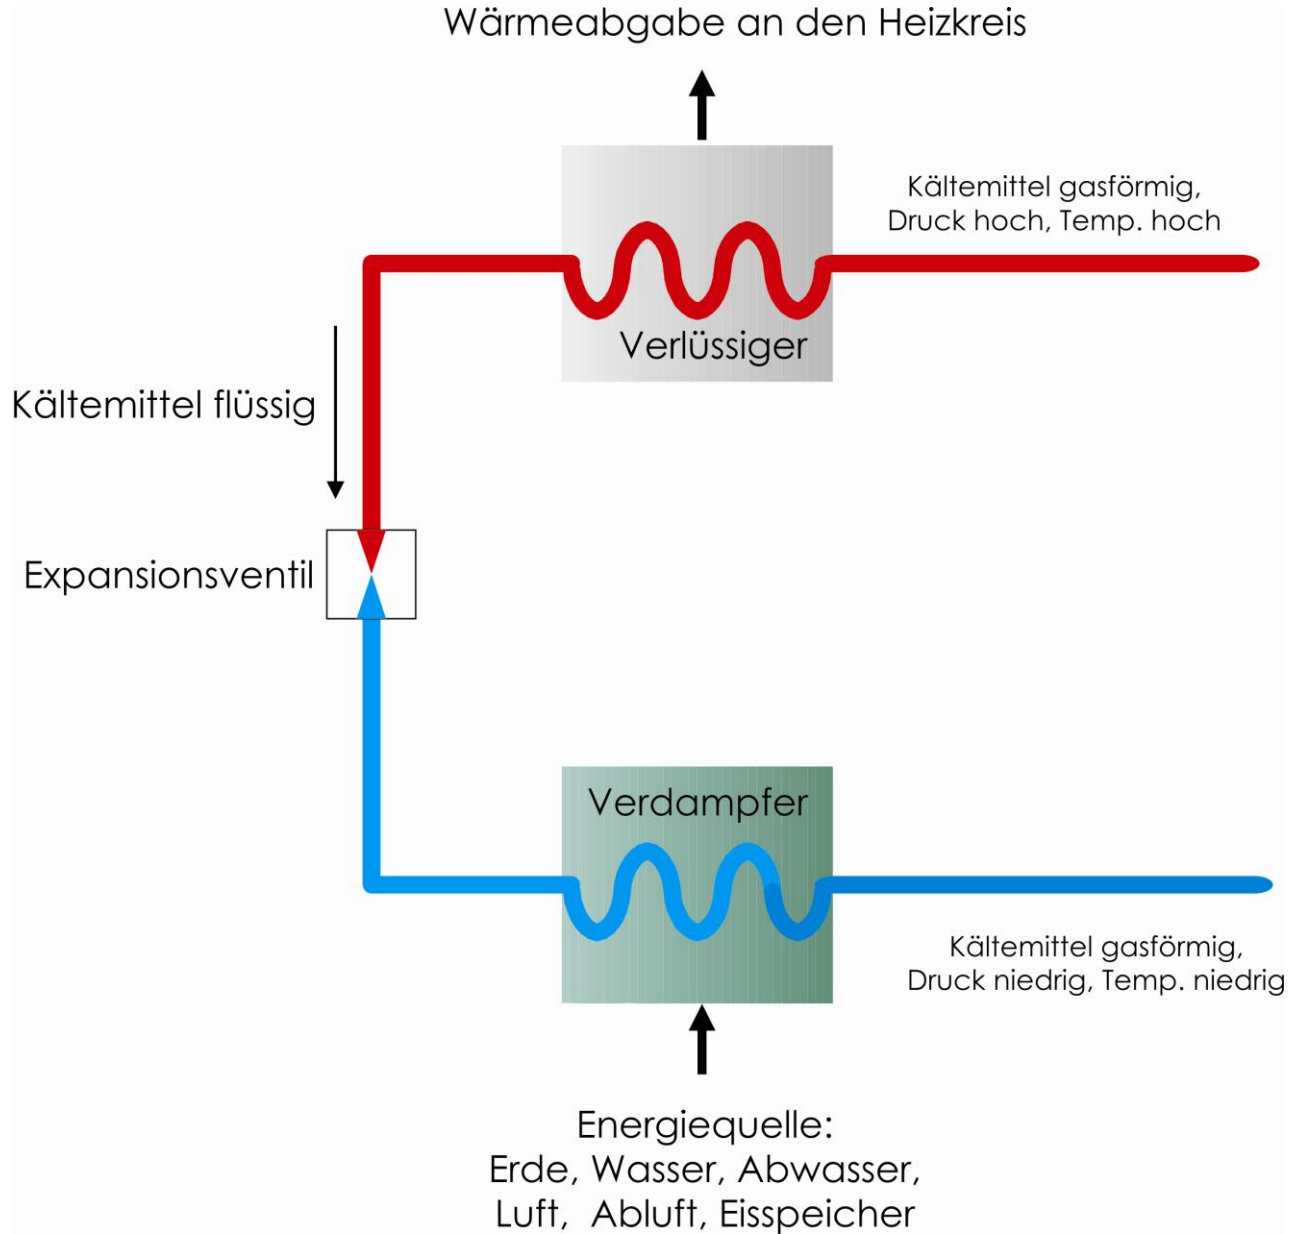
Wärmeabgabe an den Heizkreis

Kältemittel gasförmig, Druck hoch, Temp. hoch

Verlüssiger

Kältemittel flüssig

Expansionsventil

Verdampfer

Kältemittel gasförmig, Druck niedrig, Temp. niedrig

Energiequelle:
Erde, Wasser, Abwasser,
Luft, Abluft, Eisspeicher